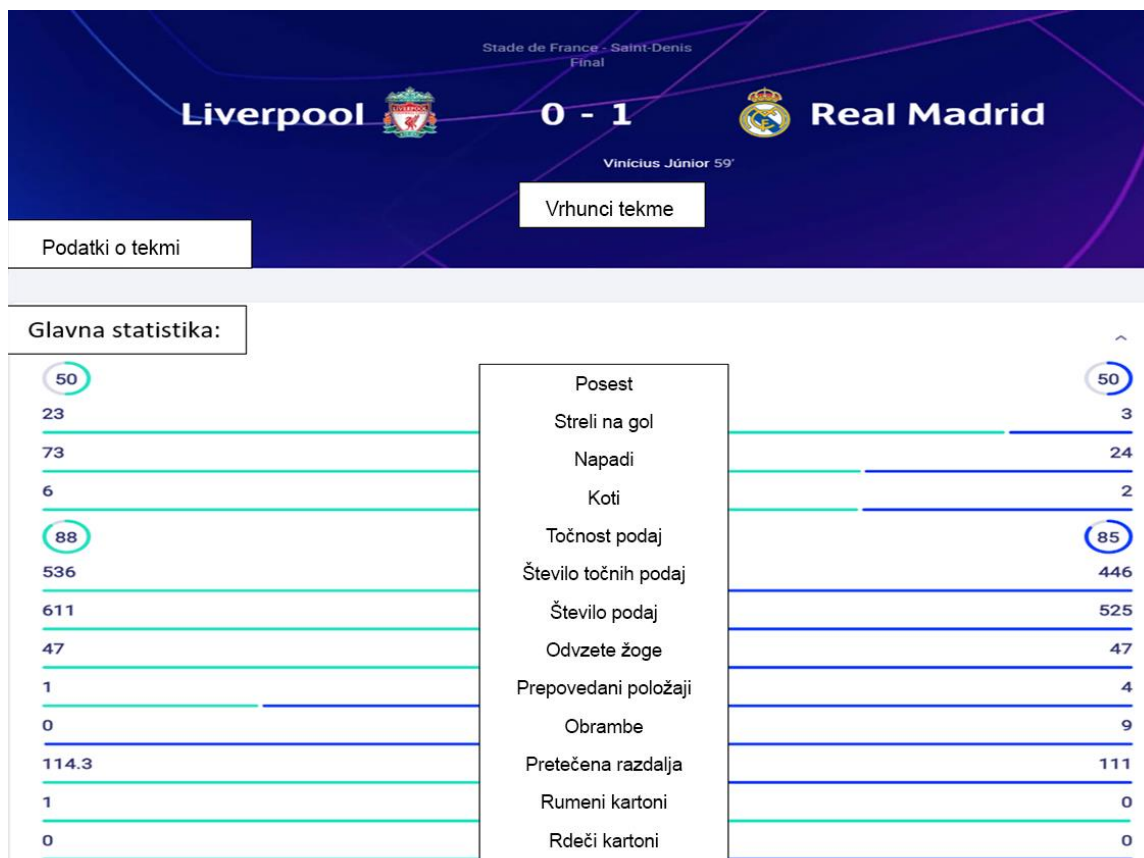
Stade de France - Saint-Denis
Final

Liverpool 0 - 1 Real Madrid

Vinícius Júnior 59'

Vrhunci tekme

Podatki o tekmi

Glavna statistika:

| | | |
|---|---|---|
| 50 | Posest | 50 |
| 23 | Streli na gol | 3 |
| 73 | Napadi | 24 |
| 6 | Koti | 2 |
| 88 | Točnost podaj | 85 |
| 536 | Število točnih podaj | 446 |
| 611 | Število podaj | 525 |
| 47 | Odvzete žoge | 47 |
| 1 | Prepovedani položaji | 4 |
| 0 | Obrambe | 9 |
| 114.3 | Pretečena razdalja | 111 |
| 1 | Rumeni kartoni | 0 |
| 0 | Rdeči kartoni | 0 |